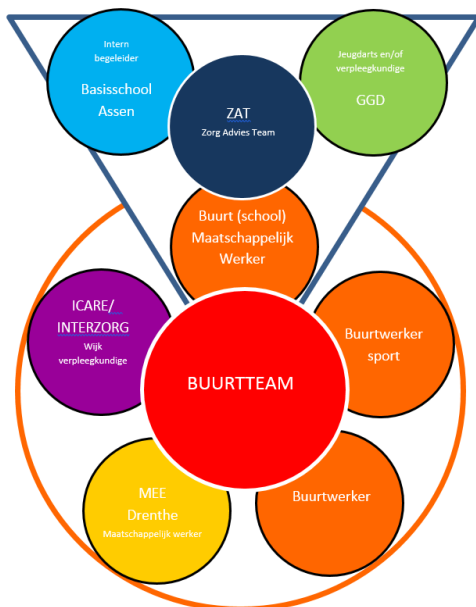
Intern begeleider

Basisschool Assen

ZAT

Zorg Advies Team

Jeugdarts en/of verpleegkundige

GGD

Buurt (school) Maatschappelijk Werker

ICARE/ INTERZORG

Wijk verpleegkundige

BUURTTEAM

Buurtwerker sport

MEE Drenthe

Maatschappelijk werker

Buurtwerker